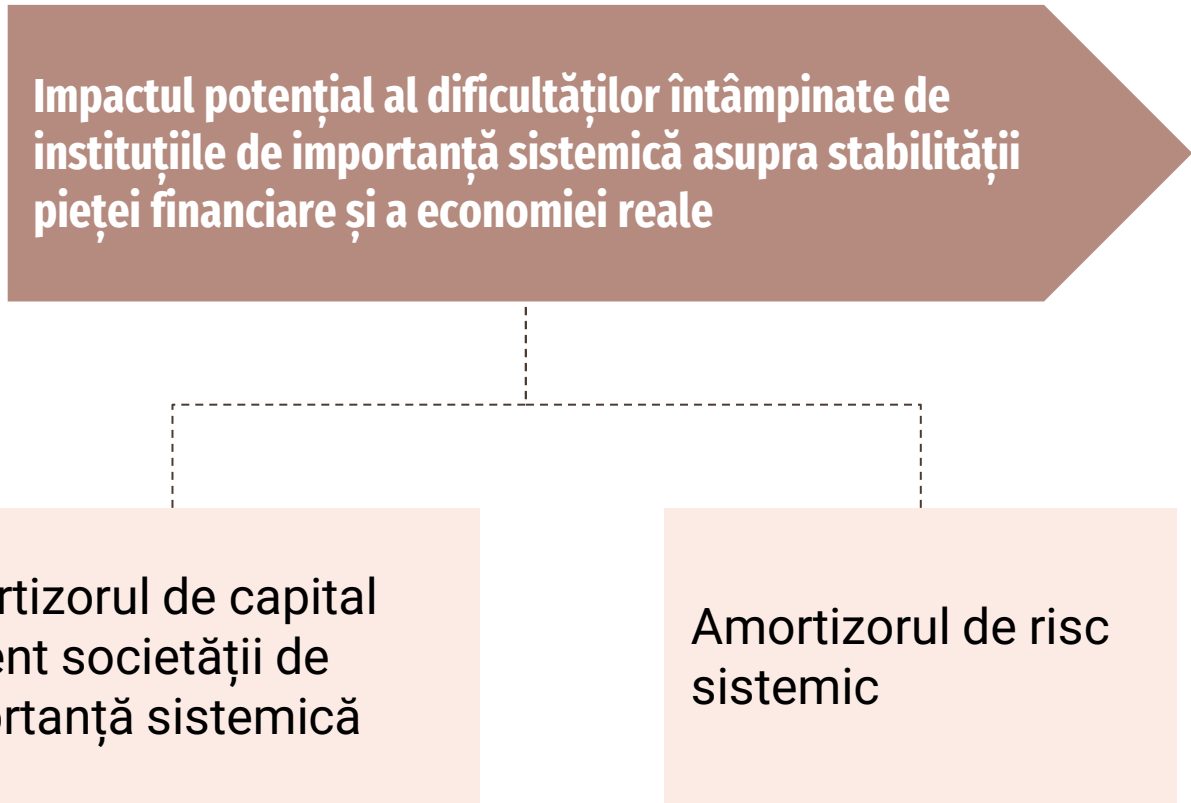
Impactul potențial al dificultăților întâmpinate de instituțiile de importanță sistemică asupra stabilității pieței financiare și a economiei reale

rtizorul de capital ent societății de ortanță sistemică

Amortizorul de risc sistemic